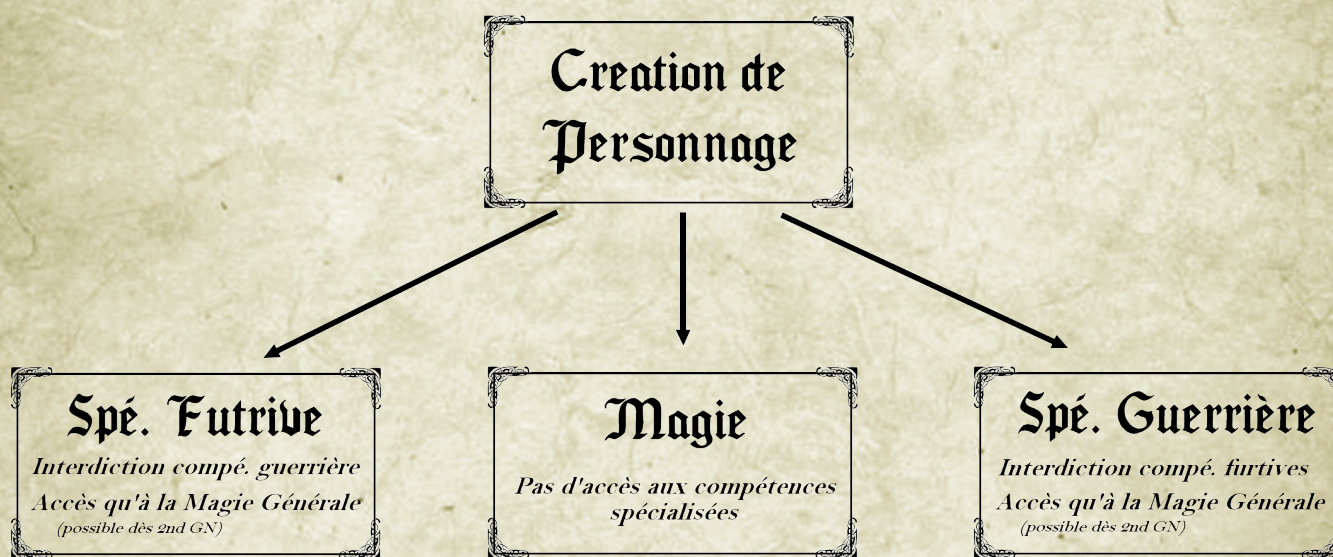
Creation de Personnage

Spé. Futrive
Interdiction compé. guerrière
Accès qu'à la Magie Générale
(possible dès 2nd GN)

Magie
Pas d'accès aux compétences spécialisées

Spé. Guerrière
Interdiction compé. furtives
Accès qu'à la Magie Générale
(possible dès 2nd GN)